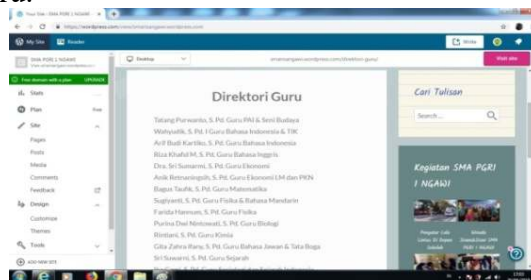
Your Site · SMA PGRI 1 NGAWI
https://wordpress.com/view/smaisngawi.wordpress.com

My Site
Reader
Write

SMA PGRI 1 NGAWI
Free domain with a plan UPGRADE
Stats
Plan Free
Site
Pages
Posts
Media
Comments
Feedback
Design
Customize
Themes
Tools
ADD NEW SITE

Desktop
smaisngawi.wordpress.com/direktori-guru/
Visit site

Direktori Guru

Tatang Purwanto, S. Pd. Guru PAI & Seni Budaya
Wahyudik, S. Pd. I Guru Bahasa Indonesia & TIK
Arif Budi Kartiko, S. Pd. Guru Bahasa Indonesia
Riza Khafid M, S. Pd. Guru Bahasa Inggris
Dra. Sri Sunarmi, S. Pd. Guru Ekonomi
Anik Retnaningsih, S. Pd. Guru Ekonomi LM dan PKN
Bagus Taufik, S. Pd. Guru Matematika
Sugiyanti, S. Pd. Guru Fisika & Bahasa Mandarin
Farida Hasnum, S. Pd. Guru Fisika
Purina Dwi Nintowati, S. Pd. Guru Biologi
Rimtami, S. Pd. Guru Kimia
Gita Zahra Rany, S. Pd. Guru Bahasa Jawa & Tata Boga
Sri Suwarni, S. Pd. Guru Sejarah
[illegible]

Cari Tulisan
Search...

Kegiatan SMA PGRI 1 NGAWI
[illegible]